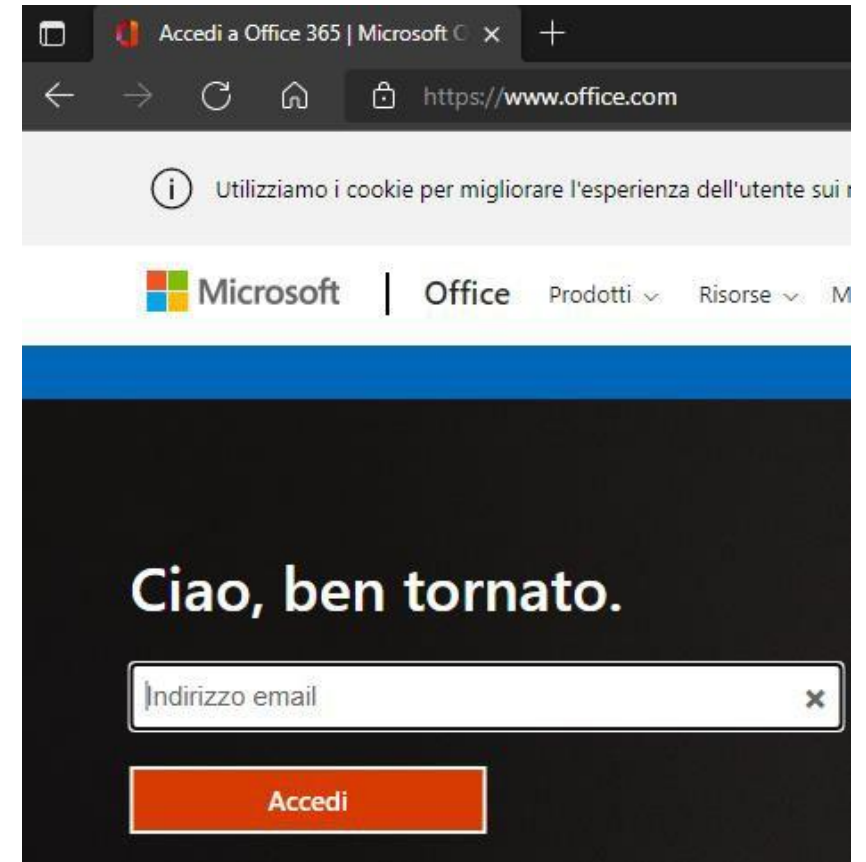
Accedi a Office 365 | Microsoft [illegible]

https://www.office.com

Utilizziamo i cookie per migliorare l'esperienza dell'utente sui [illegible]

Microsoft | Office Prodotti Risorse M

Ciao, ben tornato.

Indirizzo email

Accedi